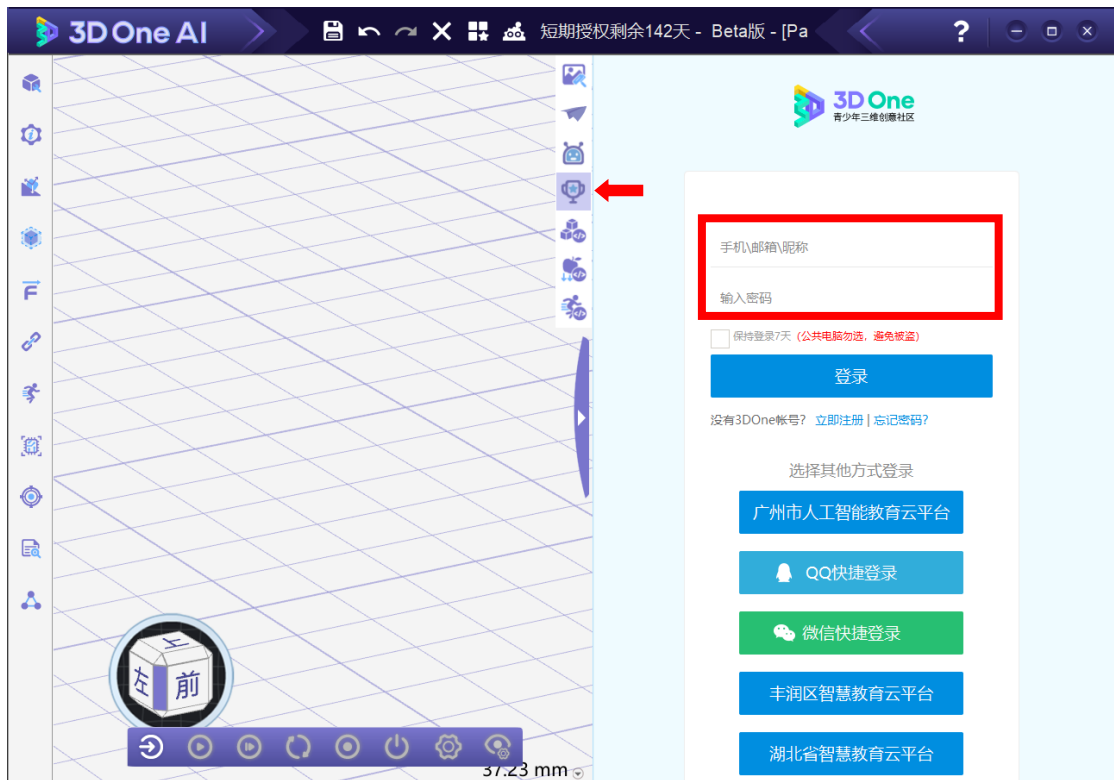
3D One AI

短期授权剩余142天 - Beta版 - [Pa

?

3D One
青少年三维创意社区

手机\邮箱\昵称

输入密码

保持登录7天 (公共电脑勿选，避免被盗)

登录

没有3DOne帐号? 立即注册 | 忘记密码?

选择其他方式登录

广州市人工智能教育云平台

QQ快捷登录

微信快捷登录

丰润区智慧教育云平台

湖北省智慧教育云平台

上
左
前

37.23 mm